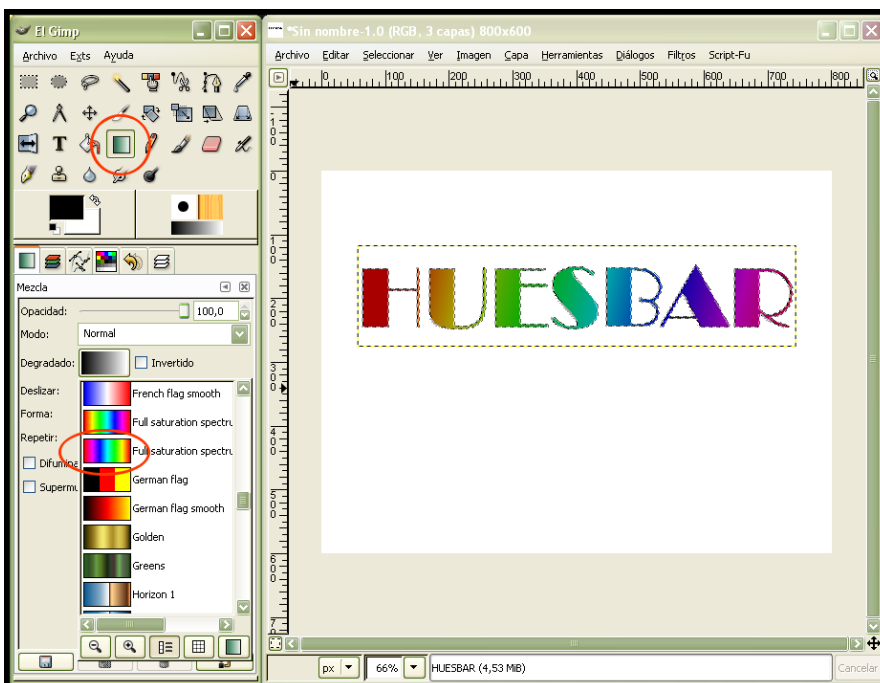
El Gimp
Archivo Exts Ayuda

Mezcla
Opacidad: 100,0
Modo: Normal
Degradado: Invertido
Deslizar:
Forma:
Repetir:
Difumin
Supermu
French flag smooth
Full saturation spectru
Full saturation spectru
German flag
German flag smooth
Golden
Greens
Horizon 1

*Sin nombre-1.0 (RGB, 3 capas) 800x600
Archivo Editar Seleccionar Ver Imagen Capa Herramientas Diálogos Filtros Script-Fu
0 100 200 300 400 500 600 700 800
HUESBAR
px 66% HUESBAR (4,53 MiB) Cancelar